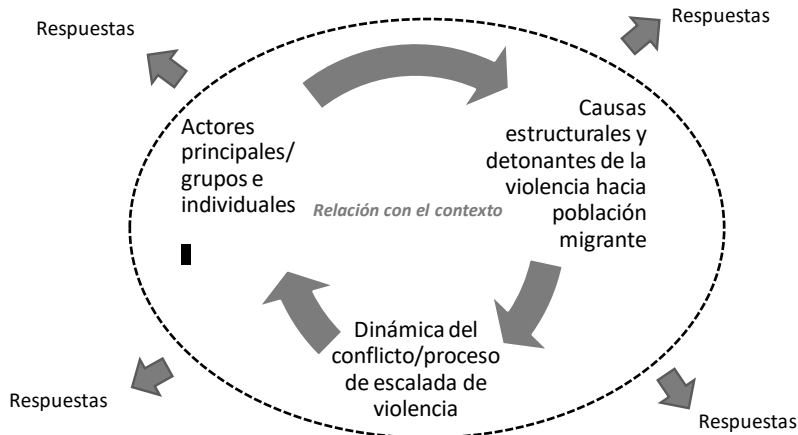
Respuestas

Respuestas

Actores principales/ grupos e individuales

Relación con el contexto

Causas estructurales y detonantes de la violencia hacia población migrante

Dinámica del conflicto/proceso de escalada de violencia

Respuestas

Respuestas